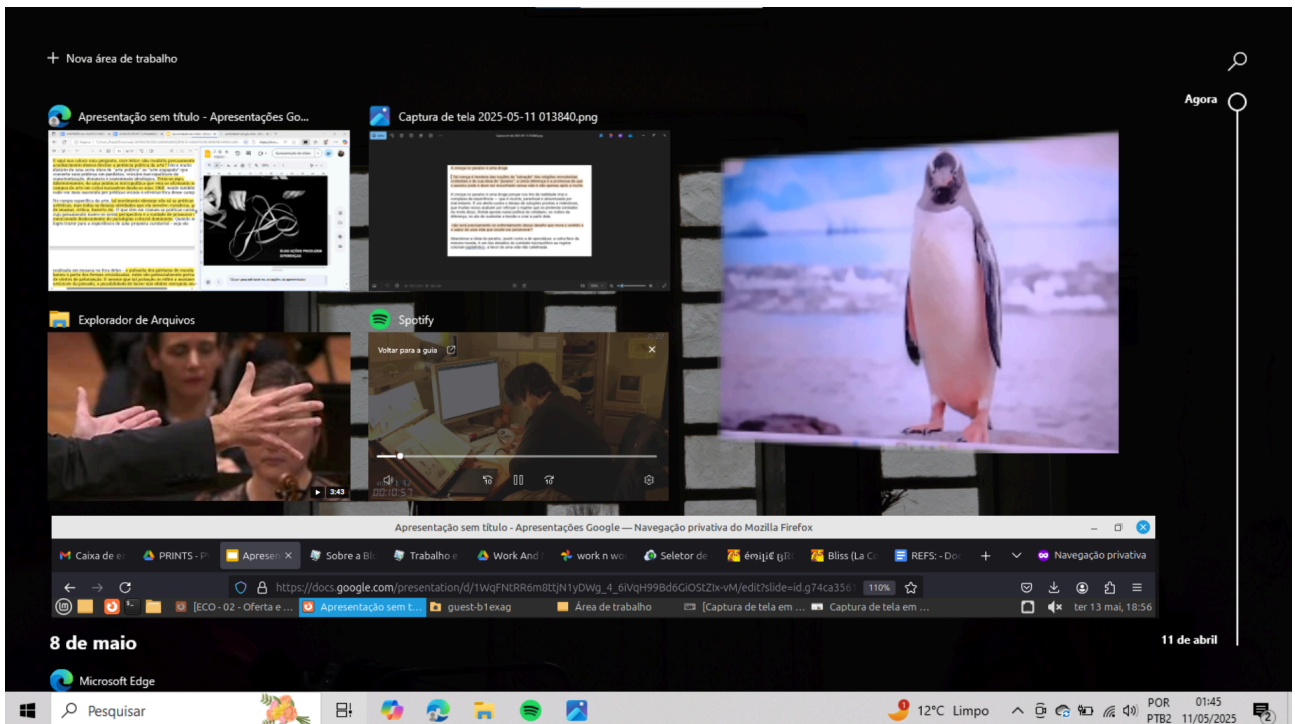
+ Nova área de trabalho

Agora

Apresentação sem título - Apresentações Go...

Captura de tela 2025-05-11 013840.png

Explorador de Arquivos

Spotify

Voltar para a guia

▶ 3:43

Apresentação sem título - Apresentações Google — Navegação privativa do Mozilla Firefox

Caixa de e | PRINTS - P | Apresen × | Sobre a Bl | Trabalho e | Work And | work n wo | Seletor de | émiji€ ɓR | Bliss (La Co | REFS: - Doc | + | Navegação privativa

https://docs.google.com/presentation/d/1WqFNtRR6m8ttjN1yDWg_4_6iVqH99Bd6GiOStZIx-vM/edit?slide=id.g74ca356 110%

[ECO - 02 - Oferta e ... | Apresentação sem t... | guest-b1exag | Área de trabalho | [Captura de tela em ... | Captura de tela em ... | ter 13 mai, 18:56

8 de maio

11 de abril

Microsoft Edge

Pesquisar

12°C Limpo

POR PTB2 01:45 11/05/2025